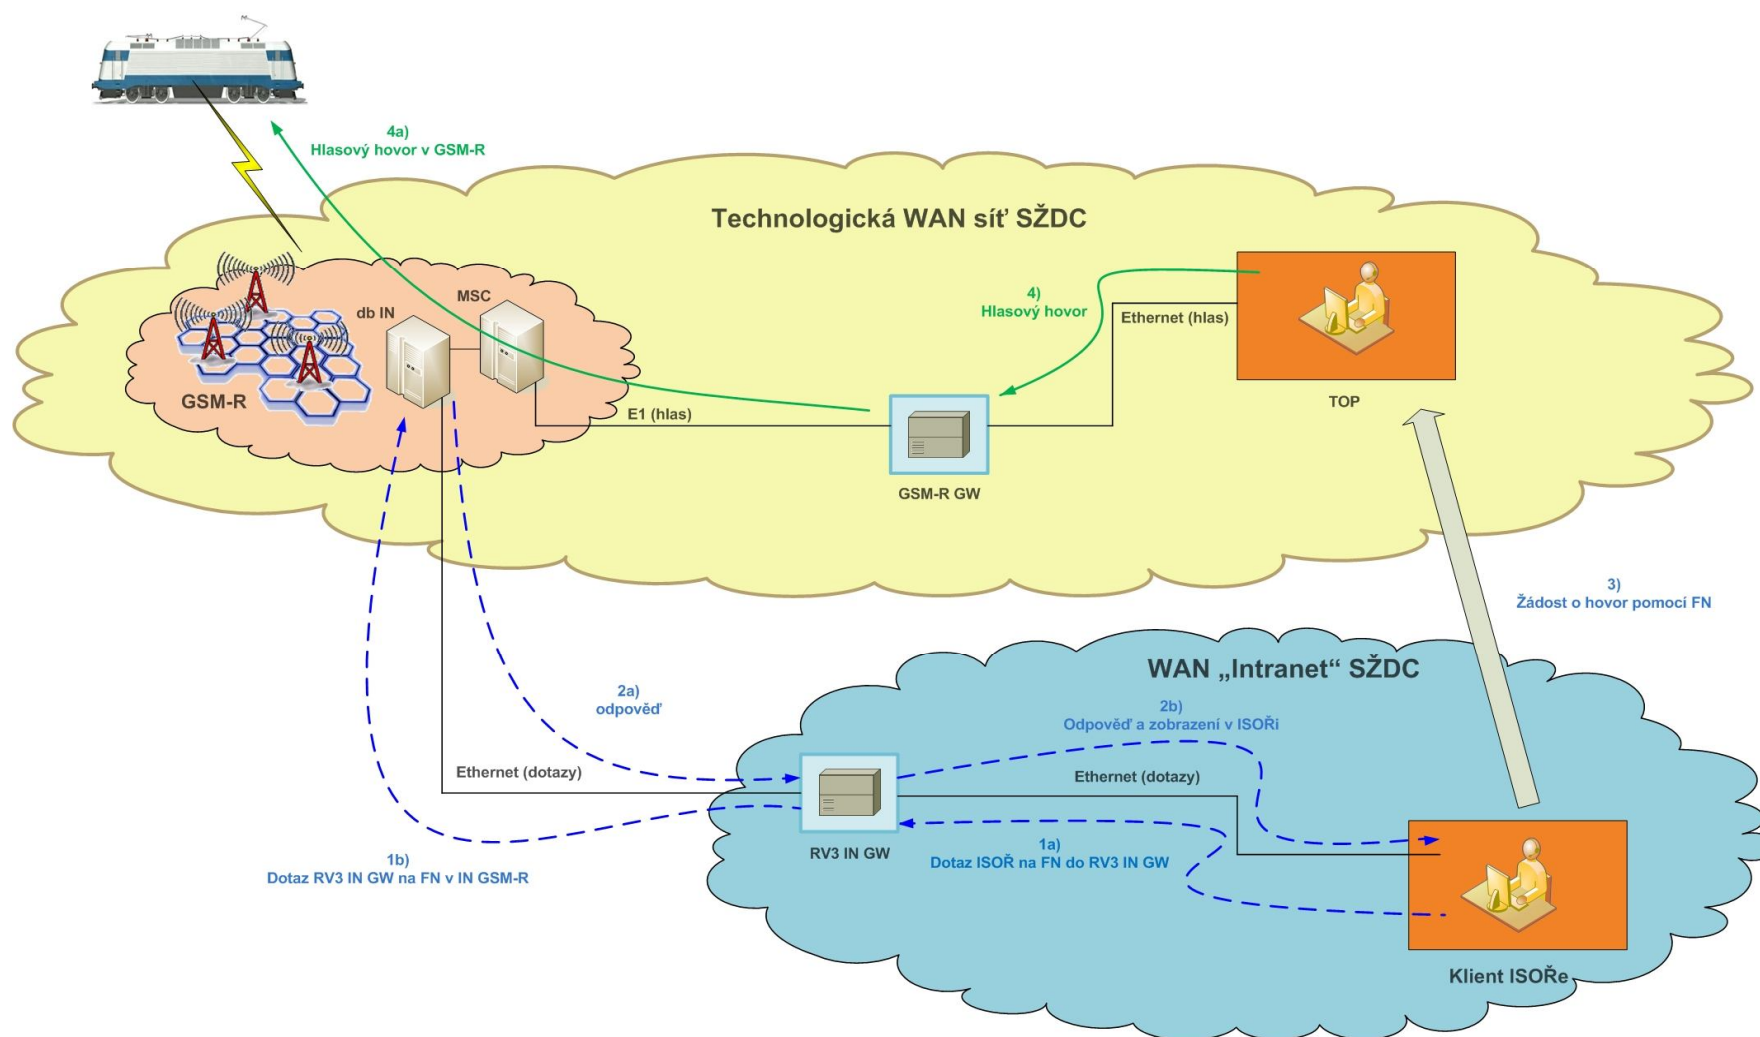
4a)
Hlasový hovor v GSM-R

Technologická WAN síť SŽDC

MSC

db IN

GSM-R

4)
Hlasový hovor

Ethernet (hlas)

E1 (hlas)

GSM-R GW

TOP

3)
Žádost o hovor pomocí FN

WAN „Intranet" SŽDC

2a)
odpověď

2b)
Odpověď a zobrazení v ISOŘi

Ethernet (dotazy)

Ethernet (dotazy)

1b)
Dotaz RV3 IN GW na FN v IN GSM-R

RV3 IN GW

1a)
Dotaz ISOŘ na FN do RV3 IN GW

Klient ISOŘe